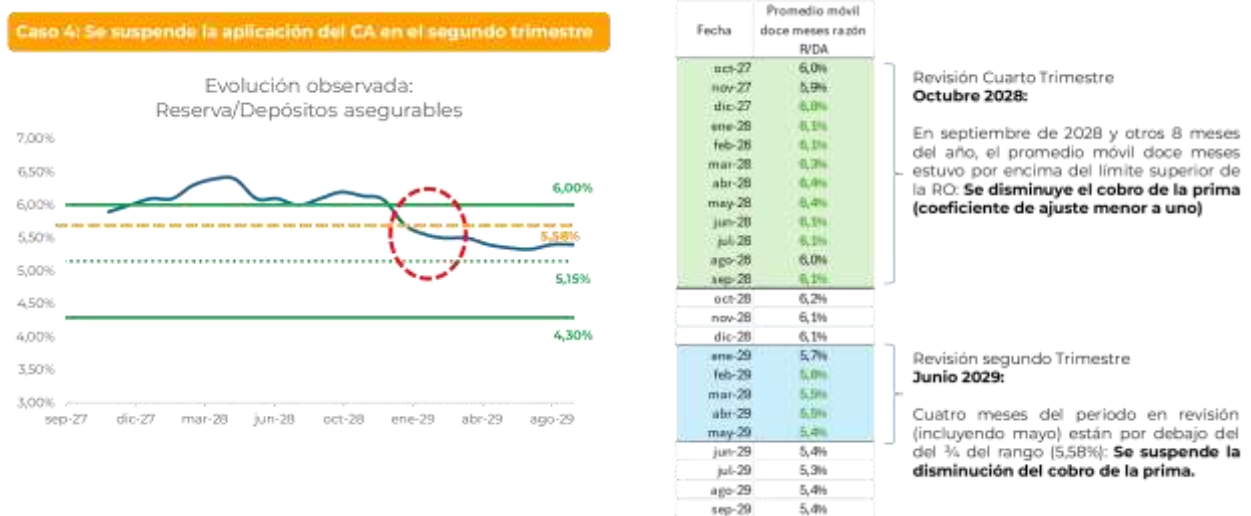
Caso 4: Se suspende la aplicación del CA en el segundo trimestre

Evolución observada:
Reserva/Depósitos asegurables

7,00%
6,50%
6,00%
5,50%
5,00%
4,50%
4,00%
3,50%
3,00%

sep-27 dic-27 mar-28 jun-28 oct-28 ene-29 abr-29 ago-29

6,00%
5,58%
5,15%
4,30%

| Fecha | Promedio móvil doce meses razón R/DA |
|---|---|
| oct-27 | 6,0% |
| nov-27 | 5,9% |
| dic-27 | 6,0% |
| ene-28 | 6,1% |
| feb-28 | 6,1% |
| mar-28 | 6,3% |
| abr-28 | 6,4% |
| may-28 | 6,4% |
| jun-28 | 6,1% |
| jul-28 | 6,1% |
| ago-28 | 6,0% |
| sep-28 | 6,1% |
| oct-28 | 6,2% |
| nov-28 | 6,1% |
| dic-28 | 6,1% |
| ene-29 | 5,7% |
| feb-29 | 5,6% |
| mar-29 | 5,5% |
| abr-29 | 5,5% |
| may-29 | 5,4% |
| jun-29 | 5,4% |
| jul-29 | 5,3% |
| ago-29 | 5,4% |
| sep-29 | 5,4% |

Revisión Cuarto Trimestre
Octubre 2028:

En septiembre de 2028 y otros 8 meses del año, el promedio móvil doce meses estuvo por encima del límite superior de la RO: Se disminuye el cobro de la prima (coeficiente de ajuste menor a uno)

Revisión segundo Trimestre
Junio 2029:

Cuatro meses del periodo en revisión (incluyendo mayo) están por debajo del del ¾ del rango (5,58%): Se suspende la disminución del cobro de la prima.